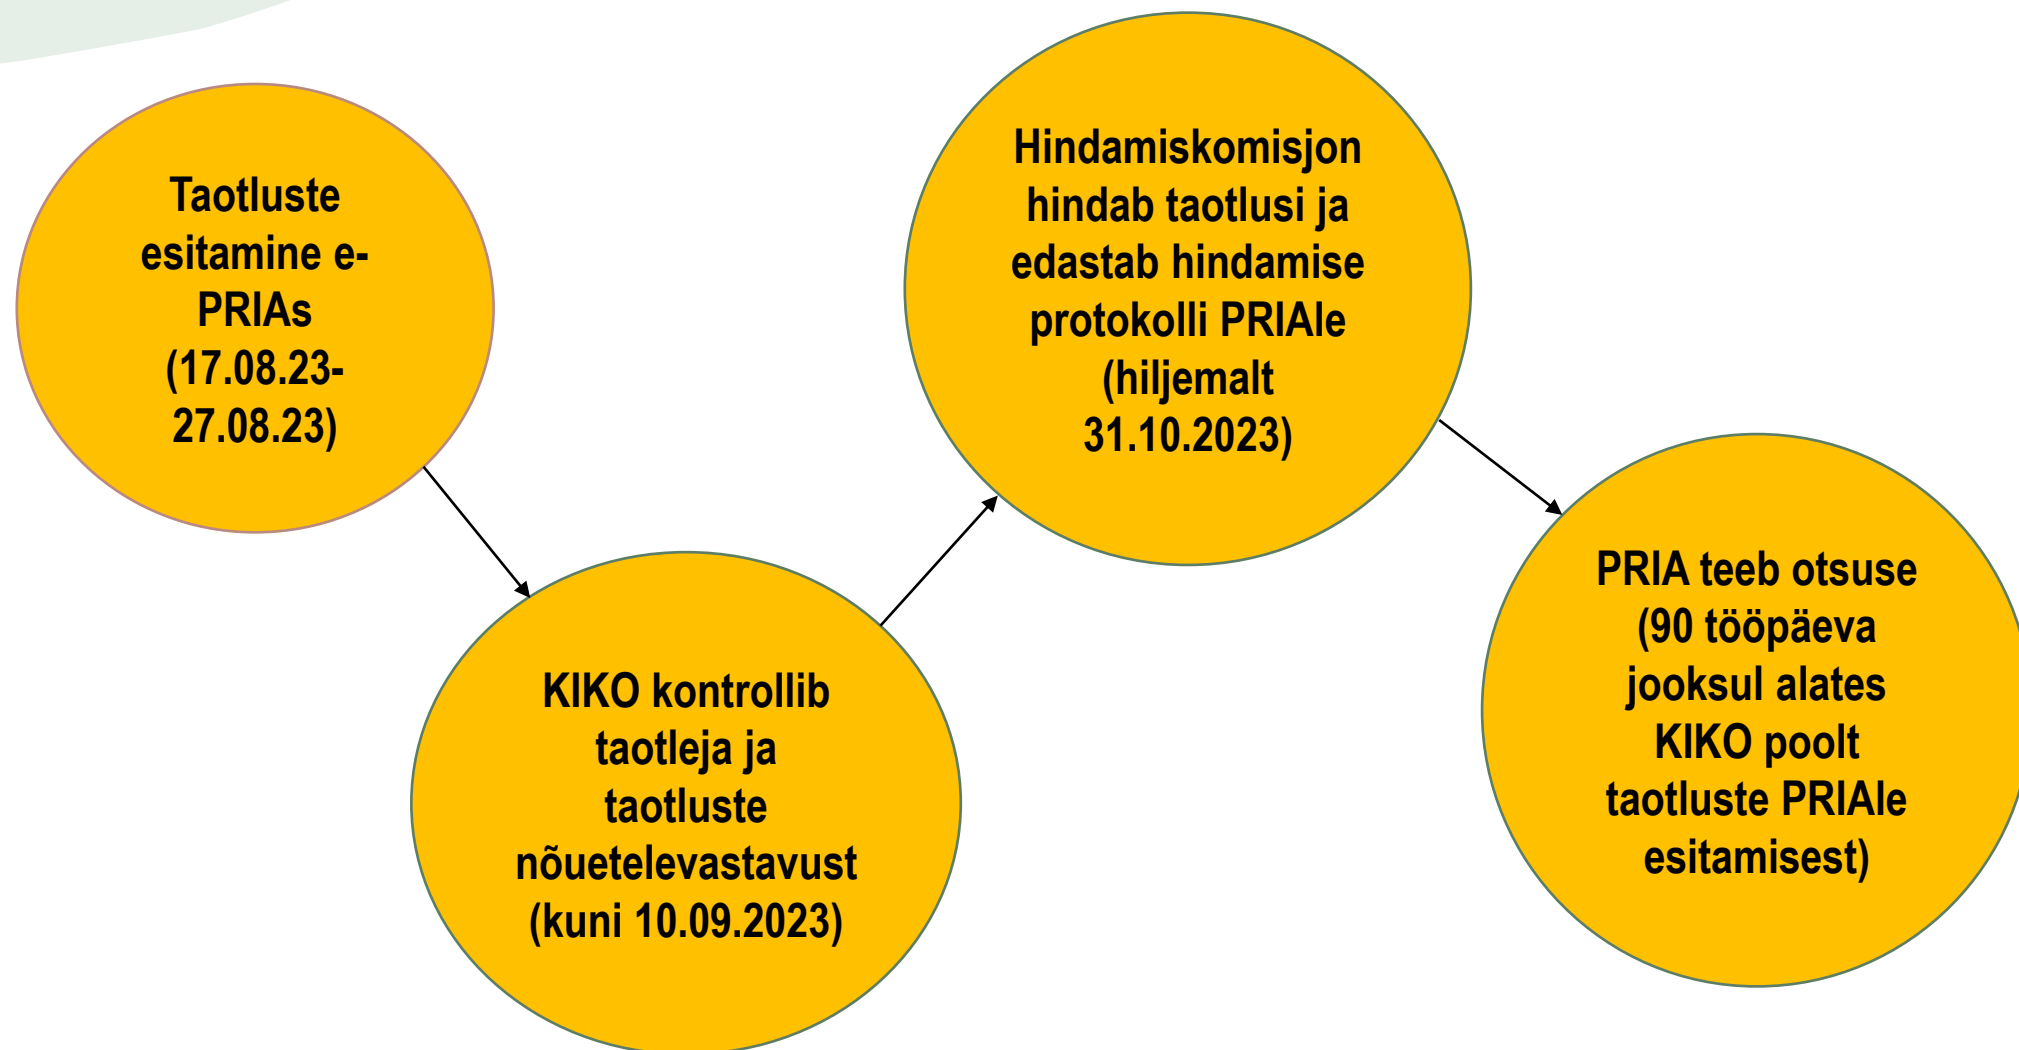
Taotluste esitamine e-PRIAs (17.08.23-27.08.23)

KIKO kontrollib taotleja ja taotluste nõuetelevastavust (kuni 10.09.2023)

Hindamiskomisjon hindab taotlusi ja edastab hindamise protokolli PRIAle (hiljemalt 31.10.2023)

PRIA teeb otsuse (90 tööpäeva jooksul alates KIKO poolt taotluste PRIAle esitamisest)